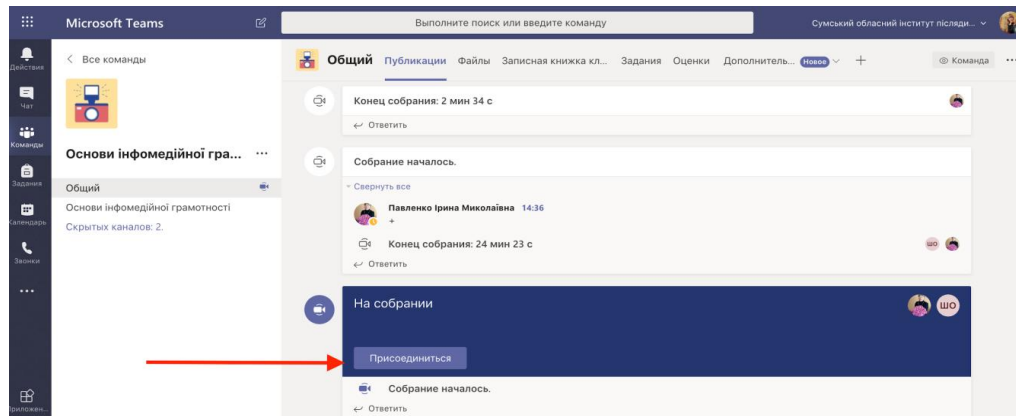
Microsoft Teams

Выполните поиск или введите команду

Сумський обласний інститут післяди...

Действия

Чат

Команды

Задания

Календарь

Звонки

...

Приложен...

< Все команды

Основи інфомедійної гра... ...

Общий

Основи інфомедійної грамотності

Скрытых каналов: 2.

Общий Публикации Файлы Записная книжка кл... Задания Оценки Дополнитель... Новое +

Команда

Конец собрания: 2 мин 34 с

Ответить

Собрание началось.

Свернуть все

Павленко Ірина Миколаївна 14:36

+

Конец собрания: 24 мин 23 с

ШО

Ответить

На собрании

ШО

Присоединиться

Собрание началось.

Ответить